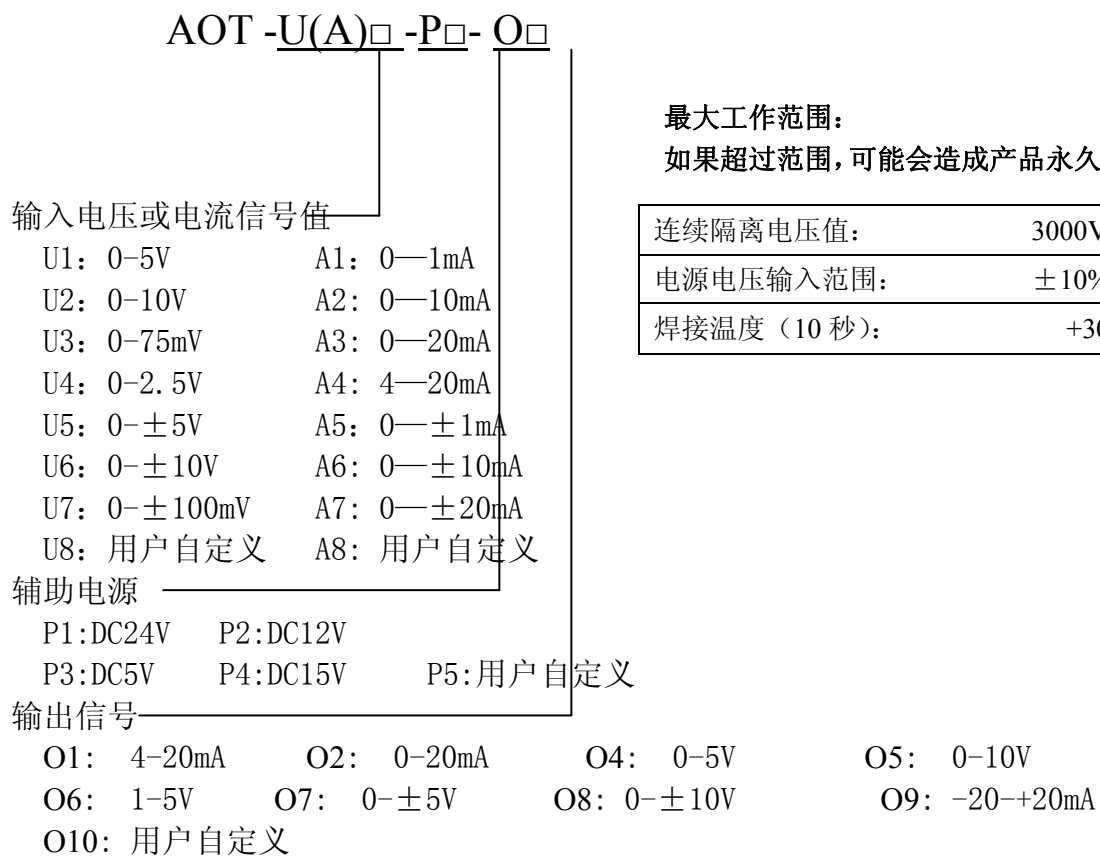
AOT -U(A)□ -P□- O□

输入电压或电流信号值
U1：0-5V A1：0—1mA
U2：0-10V A2：0—10mA
U3：0-75mV A3：0—20mA
U4：0-2.5V A4：4—20mA
U5：0-±5V A5：0—±1mA
U6：0-±10V A6：0—±10mA
U7：0-±100mV A7：0—±20mA
U8：用户自定义 A8：用户自定义
辅助电源
P1:DC24V P2:DC12V
P3:DC5V P4:DC15V P5:用户自定义
输出信号
O1： 4-20mA O2： 0-20mA O4： 0-5V O5： 0-10V
O6： 1-5V O7： 0-±5V O8：0-±10V O9：-20-+20mA
O10：用户自定义

最大工作范围：
如果超过范围，可能会造成产品永久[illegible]

| 连续隔离电压值： | 3000V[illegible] |
|---|---|
| 电源电压输入范围： | ±10%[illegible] |
| 焊接温度（10 秒）： | +30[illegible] |